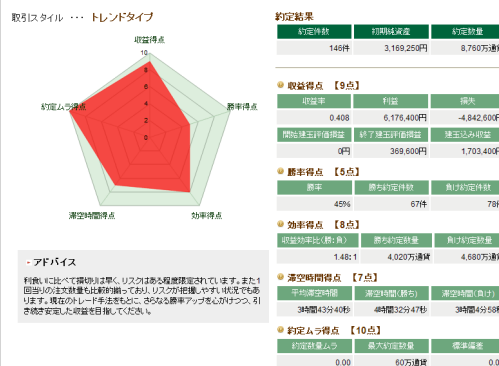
取引スタイル ・・・ トレンドタイプ

収益得点
10
8
6
4
2
0
勝率得点
効率得点
滞空時間得点
約定ムラ得点

・アドバイス

利食いに比べて損切りは早く、リスクはある程度限定されています。また1回当りの注文数量も比較的揃っており、リスクが把握しやすい状況でもあります。現在のトレード手法をもとに、さらなる勝率アップを心がけつつ、引き続き安定した収益を目指してください。

約定結果

| 約定件数 | 初期純資産 | 約定数量 |
|---|---|---|
| 148件 | 3,169,250円 | 8,760万通貨 |

収益得点 【9点】

| 収益率 | 利益 | 損失 |
|---|---|---|
| 0.408 | 6,176,400円 | -4,842,600円 |
| 開始建玉評価損益 | 終了建玉評価損益 | 建玉込み収益 |
| 0円 | 369,600円 | 1,703,400円 |

勝率得点 【5点】

| 勝率 | 勝ち約定件数 | 負け約定件数 |
|---|---|---|
| 45% | 67件 | 78件 |

効率得点 【8点】

| 収益効率比(勝:負) | 勝ち約定数量 | 負け約定数量 |
|---|---|---|
| 1.48:1 | 4,020万通貨 | 4,680万通貨 |

滞空時間得点 【7点】

| 平均滞空時間 | 滞空時間(勝ち) | 滞空時間(負け) |
|---|---|---|
| 3時間43分40秒 | 4時間32分47秒 | 3時間4分58秒 |

約定ムラ得点 【10点】

| 約定数量ムラ | 最大約定数量 | 標準偏差 |
|---|---|---|
| 0.00 | 60万通貨 | 0.00 |